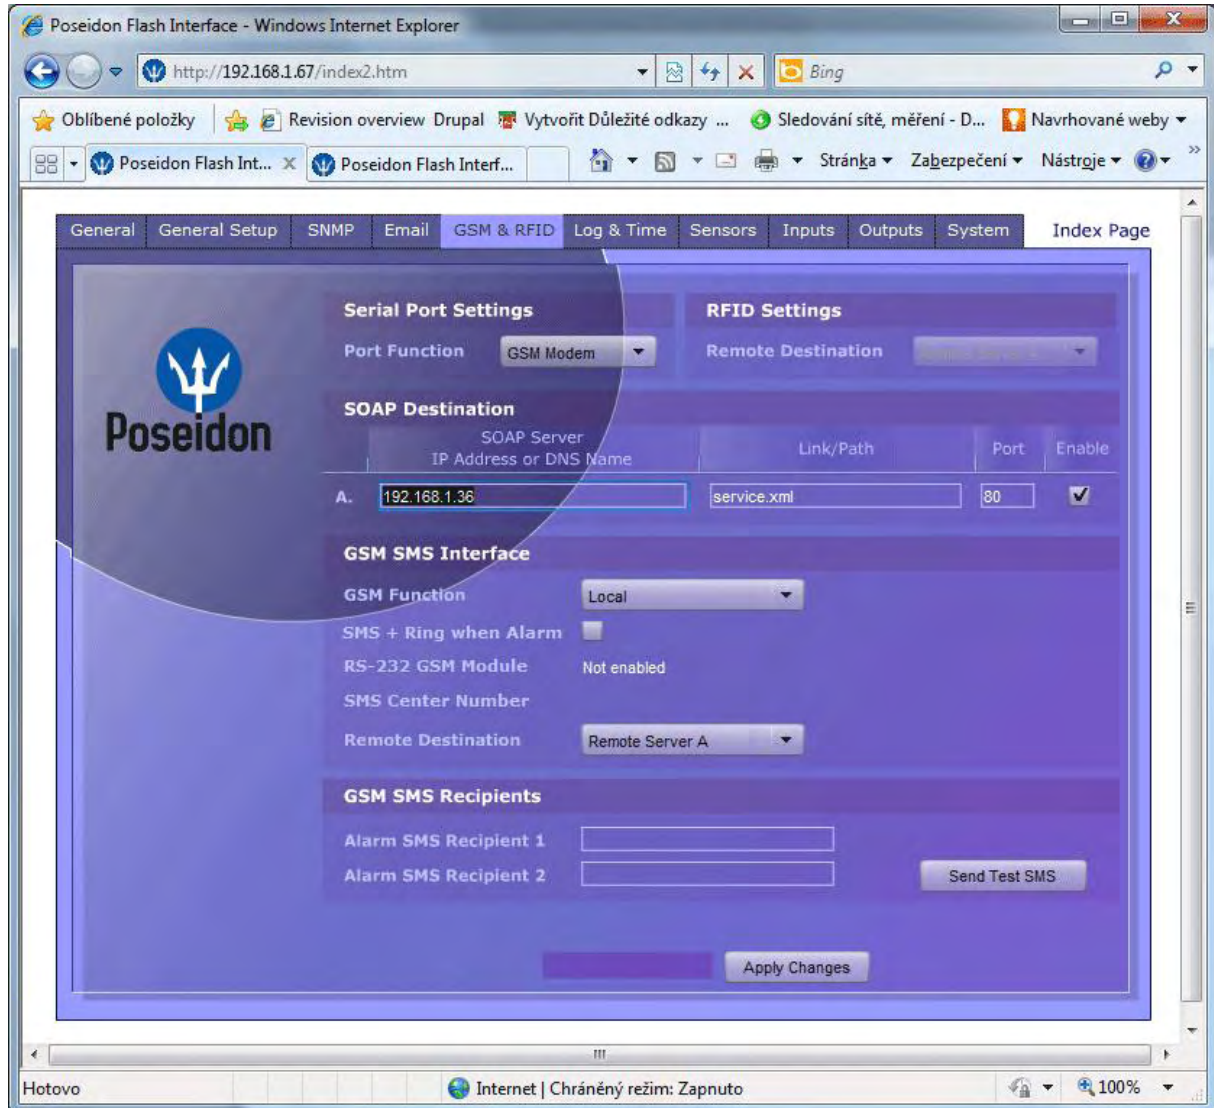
Poseidon Flash Interface - Windows Internet Explorer

http://192.168.1.67/index2.htm

Bing

Oblíbené položky | Revision overview Drupal | Vytvořit Důležité odkazy ... | Sledování sítě, měření - D... | Navrhované weby

Poseidon Flash Int... | Poseidon Flash Interf...

Stránka | Zabezpečení | Nástroje

General | General Setup | SNMP | Email | GSM & RFID | Log & Time | Sensors | Inputs | Outputs | System | Index Page

Poseidon

Serial Port Settings

Port Function: GSM Modem

RFID Settings

Remote Destination: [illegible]

SOAP Destination

| | SOAP Server IP Address or DNS Name | Link/Path | Port | Enable |
|---|---|---|---|---|
| A. | 192.168.1.36 | service.xml | 80 | ✓ |

GSM SMS Interface

GSM Function: Local

SMS + Ring when Alarm

RS-232 GSM Module: Not enabled

SMS Center Number

Remote Destination: Remote Server A

GSM SMS Recipients

Alarm SMS Recipient 1

Alarm SMS Recipient 2

Send Test SMS

Apply Changes

Hotovo

Internet | Chráněný režim: Zapnuto

100%